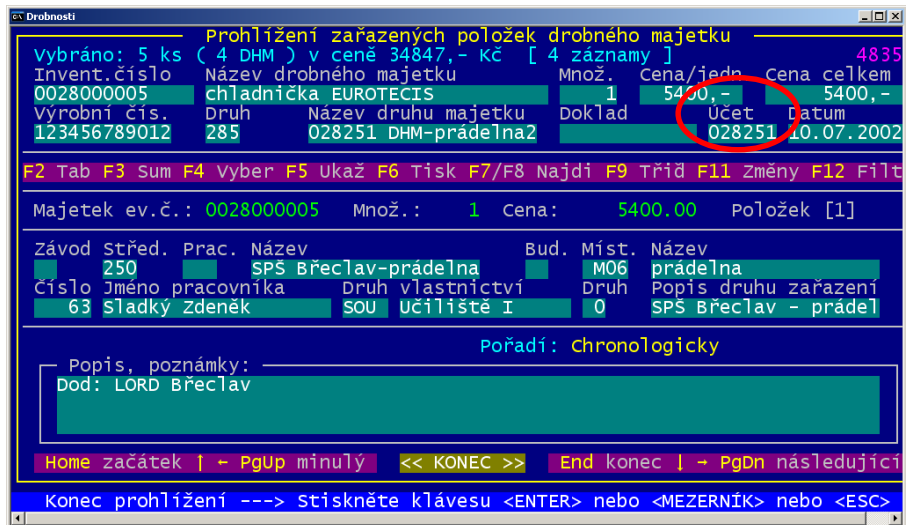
Drobnosti

Prohlížení zařazených položek drobného majetku

Vybráno: 5 ks ( 4 DHM ) v ceně 34847,- Kč [ 4 záznamy ] 4835

Invent.číslo Název drobného majetku Množ. Cena/jedn Cena celkem
0028000005 chladnička EUROTECIS 1 5400,- 5400,-
Výrobní čís. Druh Název druhu majetku Doklad Účet Datum
123456789012 285 028251 DHM-prádelna2 028251 10.07.2002

F2 Tab F3 Sum F4 Vyber F5 Ukaž F6 Tisk F7/F8 Najdi F9 Třiď F11 Změny F12 Filt

Majetek ev.č.: 0028000005 Množ.: 1 Cena: 5400.00 Položek [1]

Závod Střed. Prac. Název Bud. Míst. Název
250 SPŠ Břeclav-prádelna M06 prádelna
Číslo Jméno pracovníka Druh vlastnictví Druh Popis druhu zařazení
63 Sladký Zdeněk SOU Učiliště I 0 SPŠ Břeclav - prádel

Pořadí: Chronologicky

Popis, poznámky:
Dod: LORD Břeclav

Home začátek ↑ ← PgUp minulý << KONEC >> End konec ↓ → PgDn následující

Konec prohlížení ---> Stiskněte klávesu <ENTER> nebo <MEZERNÍK> nebo <ESC>